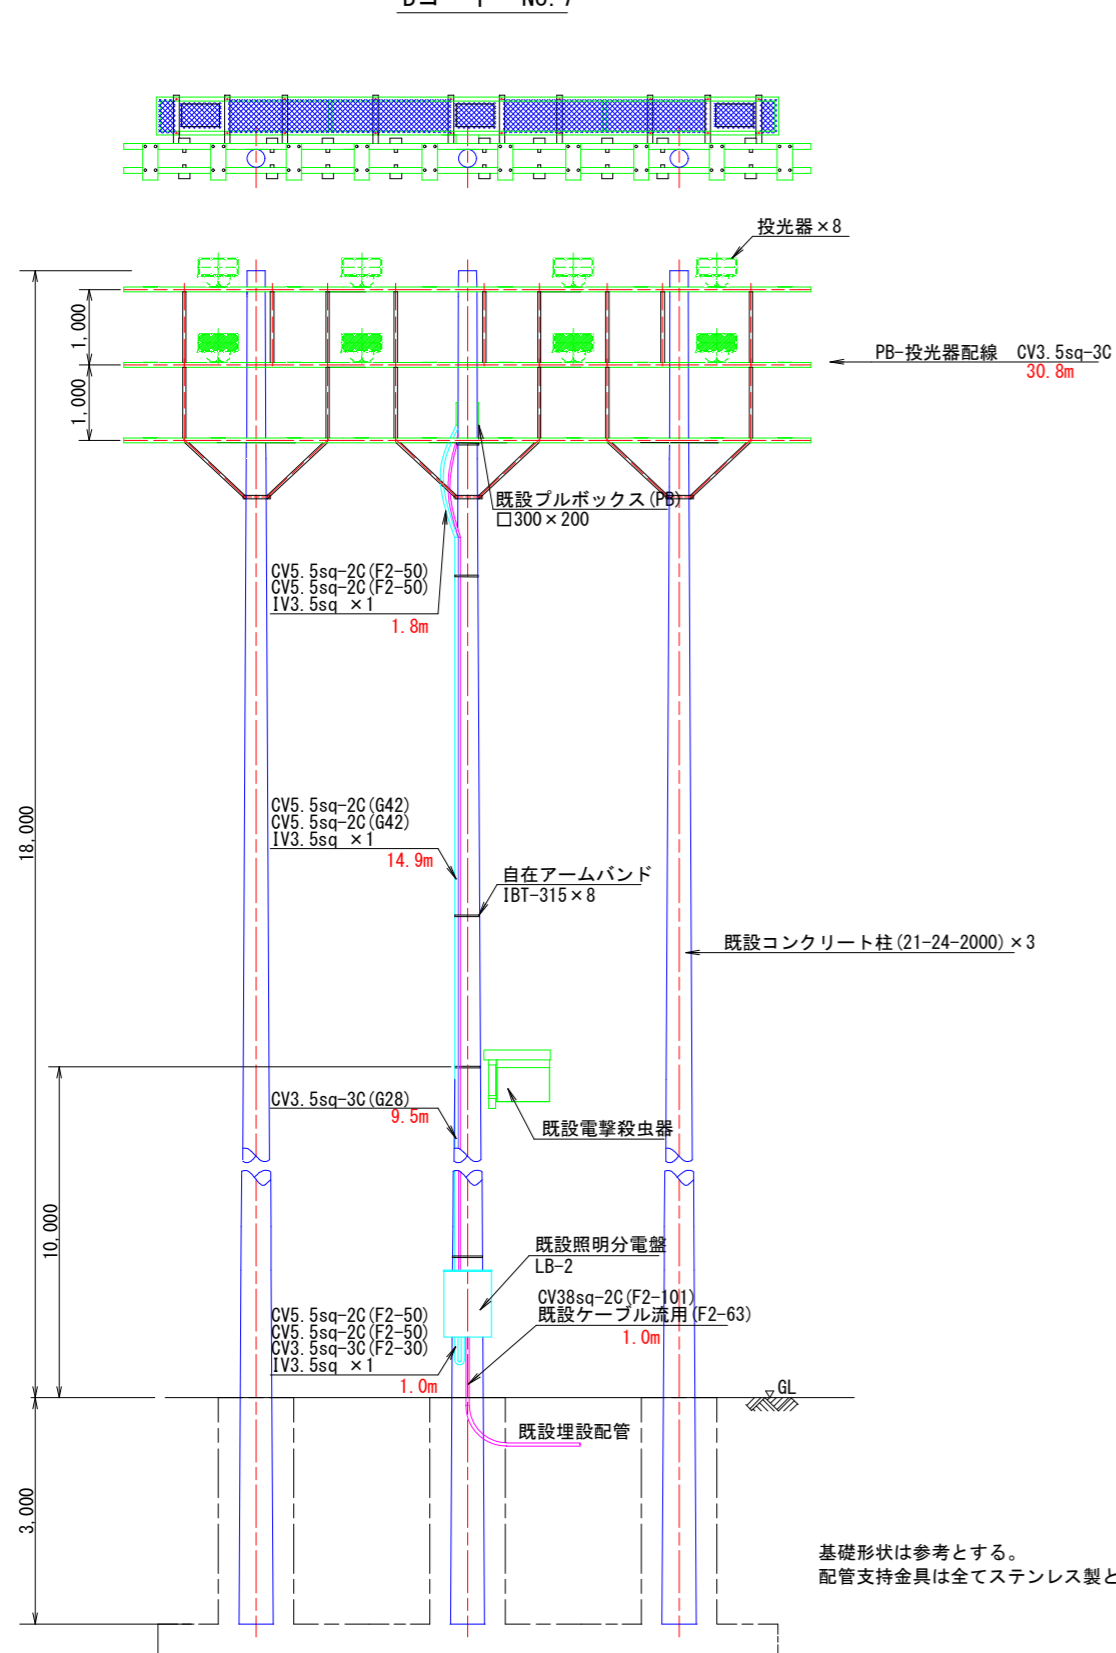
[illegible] No. 7

投光器×8

1,000
1,000

PB-投光器配線 CV3.5sq-3C
30.8m

既設プルボックス(PB)
□300×200

CV5.5sq-2C(F2-50)
CV5.5sq-2C(F2-50)
IV3.5sq ×1
1.8m

18,000

CV5.5sq-2C(G42)
CV5.5sq-2C(G42)
IV3.5sq ×1
14.9m

自在アームバンド
IBT-315×8

既設コンクリート柱(21-24-2000)×3

CV3.5sq-3C(G28)
9.5m

既設電撃殺虫器

10,000

既設照明分電盤
LB-2

CV38sq-2C(F2-101)
既設ケーブル流用(F2-63)
1.0m

CV5.5sq-2C(F2-50)
CV5.5sq-2C(F2-50)
CV3.5sq-3C(F2-30)
IV3.5sq ×1
1.0m

GL

既設埋設配管

3,000

基礎形状は参考とする。
配管支持金具は全てステンレス製と